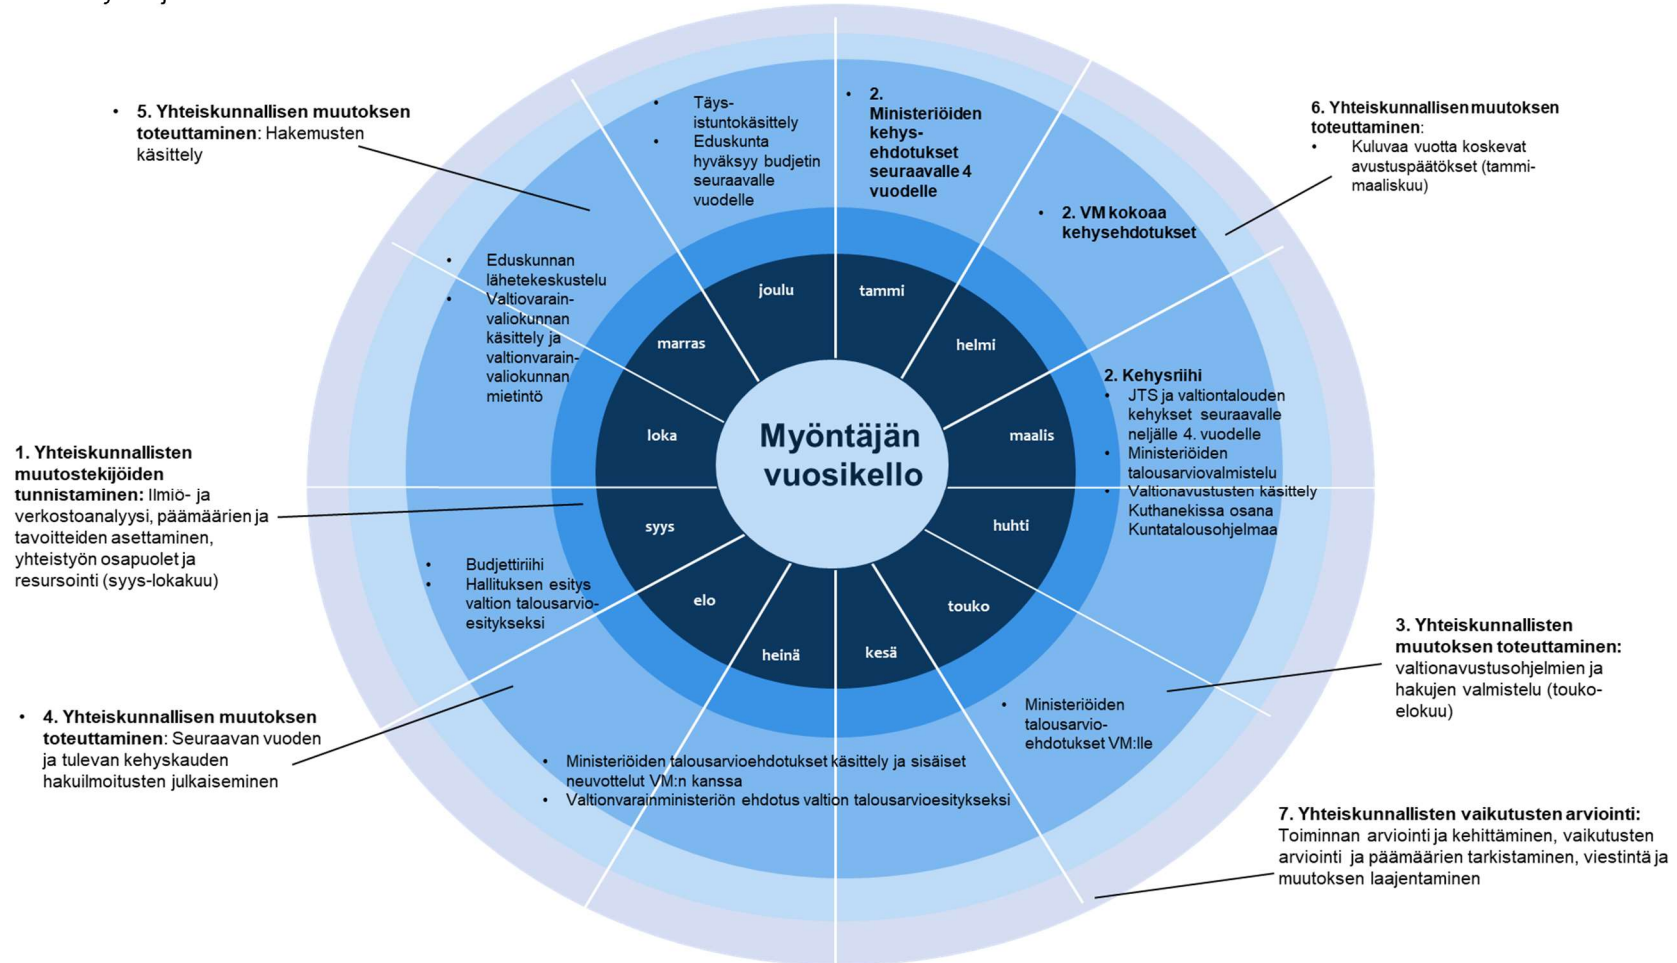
• 5. Yhteiskunnallisen muutoksen toteuttaminen: Hakemusten käsittely

• Täysistuntokäsittely
• Eduskunta hyväksyy budjetin seuraavalle vuodelle

• 2. Ministeriöiden kehys-ehdotukset seuraavalle 4 vuodelle

6. Yhteiskunnallisen muutoksen toteuttaminen:
• Kuluvaa vuotta koskevat avustuspäätökset (tammi-maaliskuu)

• 2. VM kokoaa kehysehdotukset

• Eduskunnan lähetekeskustelu
• Valtiovarain-valiokunnan käsittely ja valtionvarain-valiokunnan mietintö

joulu
tammi
marras
helmi
loka
maalis
syys
huhti
elo
touko
heinä
kesä

Myöntäjän vuosikello

2. Kehysriihi
• JTS ja valtiontalouden kehykset seuraavalle neljälle 4. vuodelle
• Ministeriöiden talousarviovalmistelu
• Valtionavustusten käsittely Kuthanekissa osana Kuntatalousohjelmaa

1. Yhteiskunnallisten muutostekijöiden tunnistaminen: Ilmiö- ja verkostoanalyysi, päämäärien ja tavoitteiden asettaminen, yhteistyön osapuolet ja resursointi (syys-lokakuu)

• Budjettiriihi
• Hallituksen esitys valtion talousarvio-esitykseksi

3. Yhteiskunnallisten muutoksen toteuttaminen: valtionavustusohjelmien ja hakujen valmistelu (touko-elokuu)

• Ministeriöiden talousarvio-ehdotukset VM:lle

• 4. Yhteiskunnallisen muutoksen toteuttaminen: Seuraavan vuoden ja tulevan kehyskauden hakuilmoitusten julkaiseminen

• Ministeriöiden talousarvioehdotukset käsittely ja sisäiset neuvottelut VM:n kanssa
• Valtionvarainministeriön ehdotus valtion talousarvioesitykseksi

7. Yhteiskunnallisten vaikutusten arviointi: Toiminnan arviointi ja kehittäminen, vaikutusten arviointi ja päämäärien tarkistaminen, viestintä ja muutoksen laajentaminen